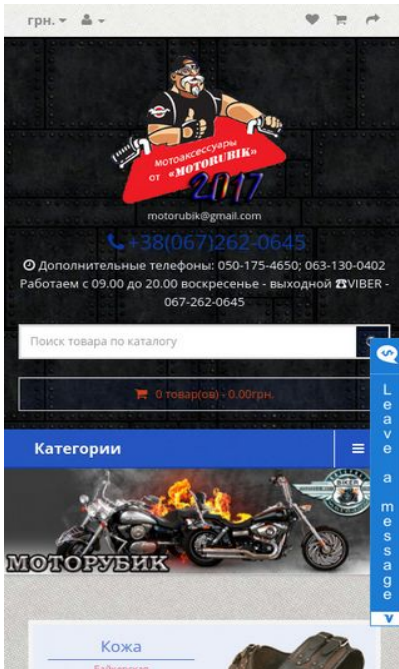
грн. ▾

Мотоаксессуары от «MOTORUBIK»
2017

motorubik@gmail.com

+38(067)262-0645

Дополнительные телефоны: 050-175-4650; 063-130-0402 Работаем с 09.00 до 20.00 воскресенье - выходной VIBER - 067-262-0645

Поиск товара по каталогу

0 товар(ов) - 0.00грн.

Категории

МОТОРУБИК

Кожа

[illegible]

Leave a message